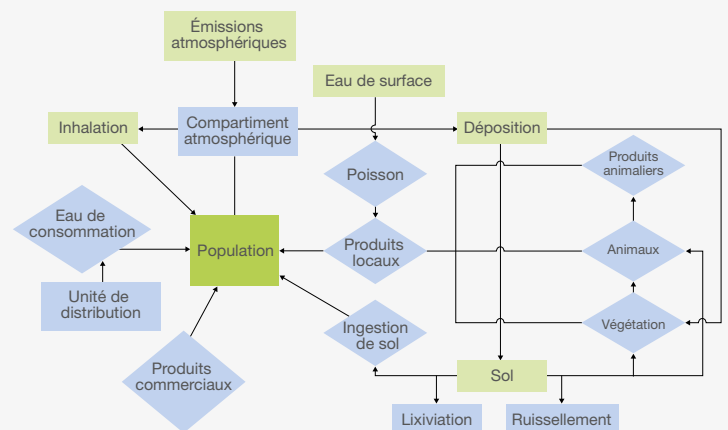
Émissions atmosphériques

Eau de surface

Inhalation

Compartiment atmosphérique

Déposition

Poisson

Produits animaliers

Eau de consommation

Population

Produits locaux

Animaux

Unité de distribution

Ingestion de sol

Végétation

Produits commerciaux

Sol

Lixiviation

Ruissellement